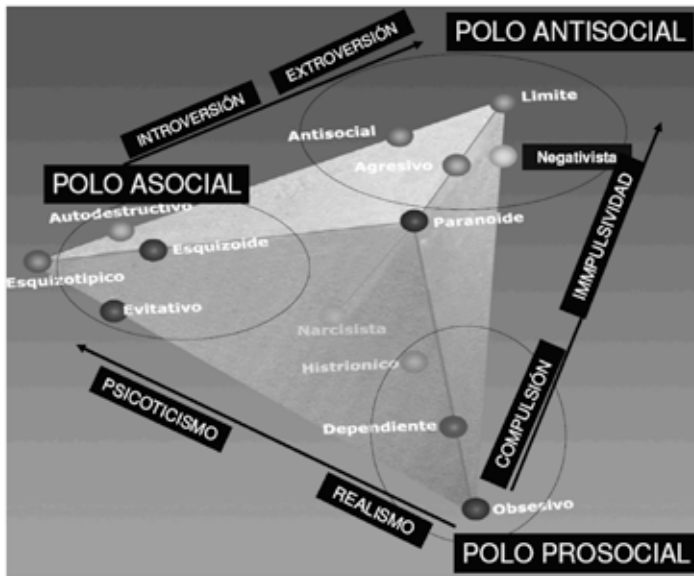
POLO ANTISOCIAL

EXTROVERSIÓN

INTROVERSIÓN

Limite

Antisocial

Agresivo

Negativista

POLO ASOCIAL

Autodestructivo

Paranoide

Esquizoide

Esquizotipico

Evitativo

IMMPULSIVIDAD

Narcisista

Histrionico

COMPULSIÓN

PSICOTICISMO

Dependiente

REALISMO

Obsesivo

POLO PROSOCIAL